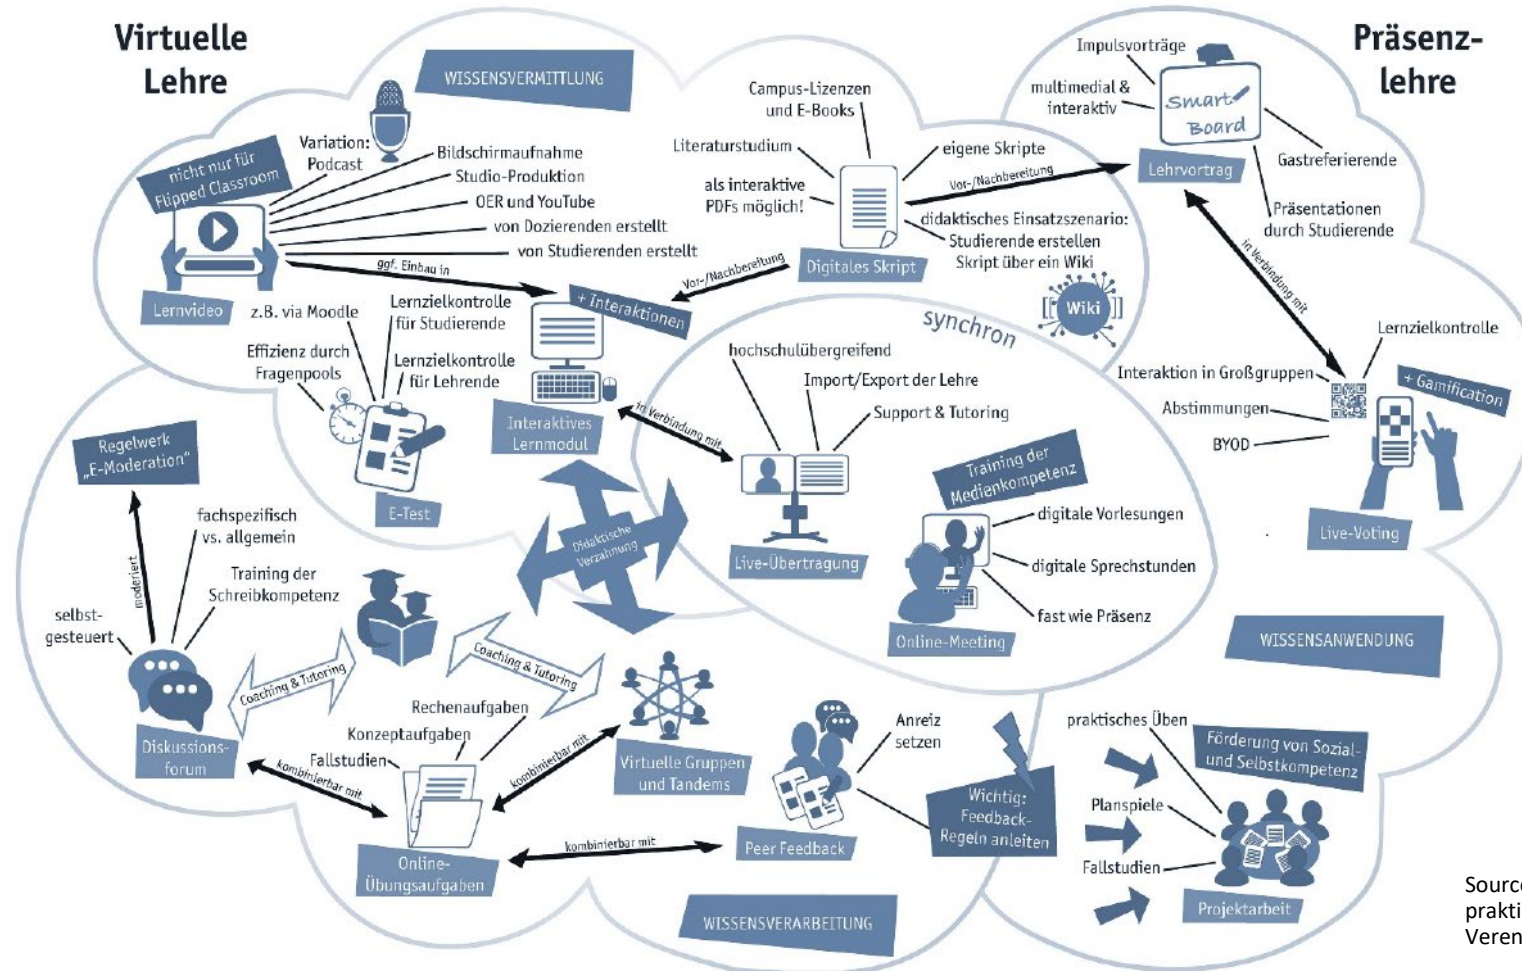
Virtuelle Lehre

Präsenz-lehre

WISSENSVERMITTLUNG

nicht nur für Flipped Classroom

Variation: Podcast

Bildschirmaufnahme
Studio-Produktion
OER und YouTube
von Dozierenden erstellt
von Studierenden erstellt

Lernvideo

ggf. Einbau in

Campus-Lizenzen und E-Books
Literaturstudium
als interaktive PDFs möglich!
eigene Skripte
didaktisches Einsatzszenario: Studierende erstellen Skript über ein Wiki

Digitales Skript

Wiki

Vor-/Nachbereitung

Vor-/Nachbereitung

Impulsvorträge
multimedial & interaktiv
Smart Board
Lehrvortrag
Gastreferierende
Präsentationen durch Studierende

In Verbindung mit

z.B. via Moodle
Lernzielkontrolle für Studierende
Effizienz durch Fragenpools
Lernzielkontrolle für Lehrende

+ Interaktionen

Interaktives Lernmodul

E-Test

synchron

hochschulübergreifend
Import/Export der Lehre
Support & Tutoring

in Verbindung mit

Live-Übertragung

Training der Medienkompetenz

digitale Vorlesungen
digitale Sprechstunden
fast wie Präsenz

Online-Meeting

Lernzielkontrolle
Interaktion in Großgruppen
+ Gamification
Abstimmungen
BYOD

Live-Voting

Regelwerk „E-Moderation"

fachspezifisch vs. allgemein
Training der Schreibkompetenz
moderiert
selbst-gesteuert

Diskussions-forum

Didaktische Verzahnung

Coaching & Tutoring
Coaching & Tutoring

Rechenaufgaben
Konzeptaufgaben
Fallstudien

kombinierbar mit
kombinierbar mit

Virtuelle Gruppen und Tandems

Online-Übungsaufgaben

kombinierbar mit

Anreiz setzen

Peer Feedback

Wichtig: Feedback-Regeln anleiten

WISSENSANWENDUNG

praktisches Üben
Förderung von Sozial- und Selbstkompetenz
Planspiele
Fallstudien

Projektarbeit

WISSENSVERARBEITUNG

Sourc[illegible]
prakti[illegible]
Veren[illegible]